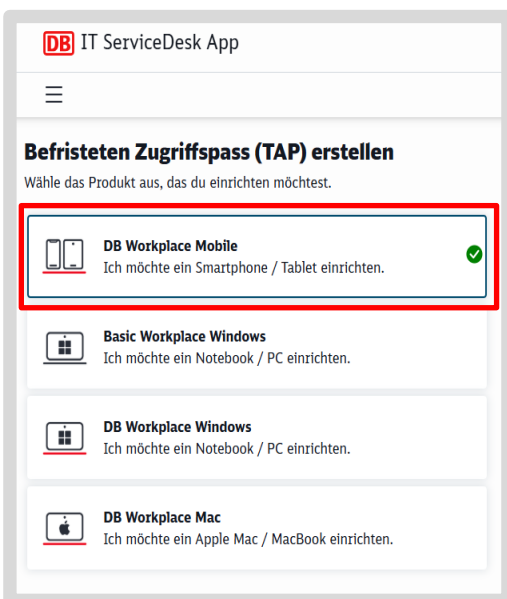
DB IT ServiceDesk App

☰

Befristeten Zugriffspass (TAP) erstellen

Wähle das Produkt aus, das du einrichten möchtest.

DB Workplace Mobile
Ich möchte ein Smartphone / Tablet einrichten.

Basic Workplace Windows
Ich möchte ein Notebook / PC einrichten.

DB Workplace Windows
Ich möchte ein Notebook / PC einrichten.

DB Workplace Mac
Ich möchte ein Apple Mac / MacBook einrichten.